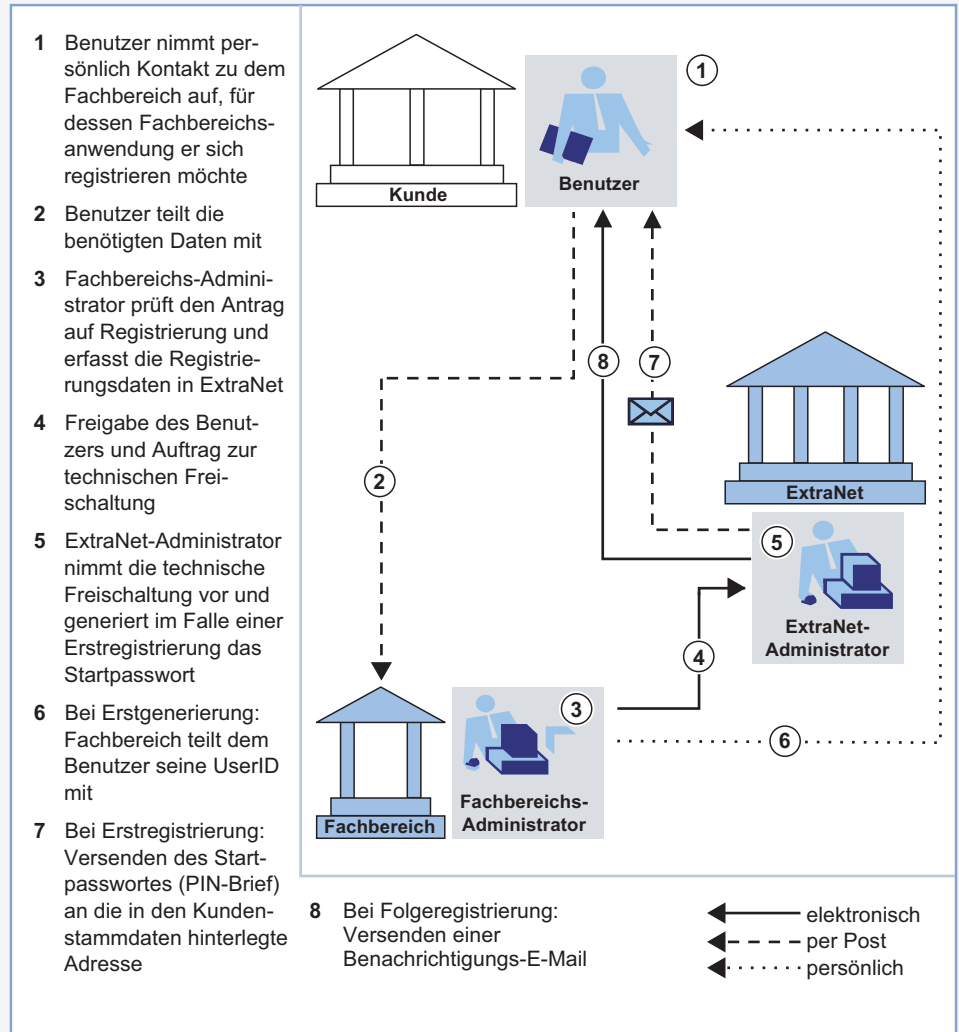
1 Benutzer nimmt persönlich Kontakt zu dem Fachbereich auf, für dessen Fachbereichsanwendung er sich registrieren möchte

2 Benutzer teilt die benötigten Daten mit

3 Fachbereichs-Administrator prüft den Antrag auf Registrierung und erfasst die Registrierungsdaten in ExtraNet

4 Freigabe des Benutzers und Auftrag zur technischen Freischaltung

5 ExtraNet-Administrator nimmt die technische Freischaltung vor und generiert im Falle einer Erstregistrierung das Startpasswort

6 Bei Erstgenerierung: Fachbereich teilt dem Benutzer seine UserID mit

7 Bei Erstregistrierung: Versenden des Startpasswortes (PIN-Brief) an die in den Kundenstammdaten hinterlegte Adresse

Kunde

1

Benutzer

8

7

2

ExtraNet

5

ExtraNet-Administrator

4

3

6

Fachbereich

Fachbereichs-Administrator

8 Bei Folgeregistrierung: Versenden einer Benachrichtigungs-E-Mail

elektronisch
per Post
persönlich